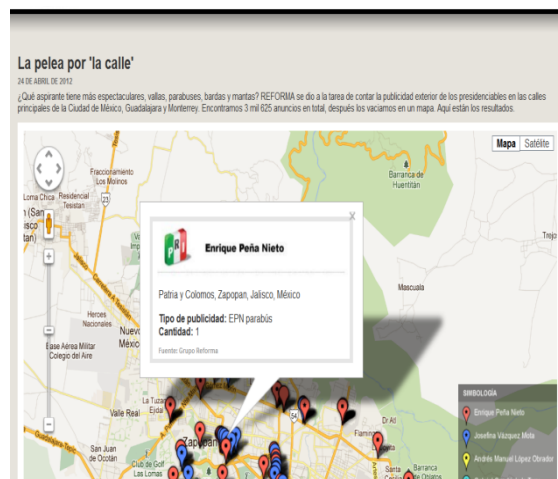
La pelea por 'la calle'

24 DE ABRIL DE 2012

¿Qué aspirante tiene más espectaculares, vallas, parabuses, bardas y mantas? REFORMA se dio a la tarea de contar la publicidad exterior de los presidenciables en las calles principales de la Ciudad de México, Guadalajara y Monterrey. Encontramos 3 mil 625 anuncios en total, después los vaciamos en un mapa. Aquí están los resultados.

Mapa | Satélite

Fraccionamiento Los Molinos

Residencial Tesistan

Loma Chica

Barranca de Huentitán

Tejeda

Mascuala

Heroes Nacionales

Nuevo México

Base Aérea Militar Colegio del Aire

Valle Real

Zapopan

San Juan de Ocotán

Club de Golf Las Lomas

Del Valle

Santa Cecilia

Barranca de Oblatos

Flamingos

Dr Atl

X

PRI

Enrique Peña Nieto

Patria y Colomos, Zapopan, Jalisco, México

Tipo de publicidad: EPN parabús
Cantidad: 1

Fuente: Grupo Reforma

SIMBOLOGÍA

Enrique Peña Nieto

Josefina Vázquez Mota

Andrés Manuel López Obrador